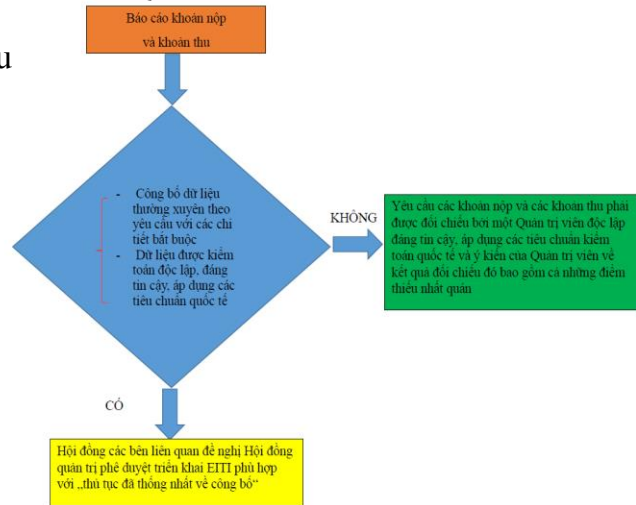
u

Báo cáo khoản nộp và khoản thu

- Công bố dữ liệu thường xuyên theo yêu cầu với các chi tiết bắt buộc
- Dữ liệu được kiểm toán độc lập, đáng tin cậy, áp dụng các tiêu chuẩn quốc tế

KHÔNG

Yêu cầu các khoản nộp và các khoản thu phải được đối chiếu bởi một Quản trị viên độc lập đáng tin cậy, áp dụng các tiêu chuẩn kiểm toán quốc tế và ý kiến của Quản trị viên về kết quả đối chiếu đó bao gồm cả những điểm thiếu nhất quán

CÓ

Hội đồng các bên liên quan đề nghị Hội đồng quản trị phê duyệt triển khai EITI phù hợp với „thủ tục đã thống nhất về công bố"